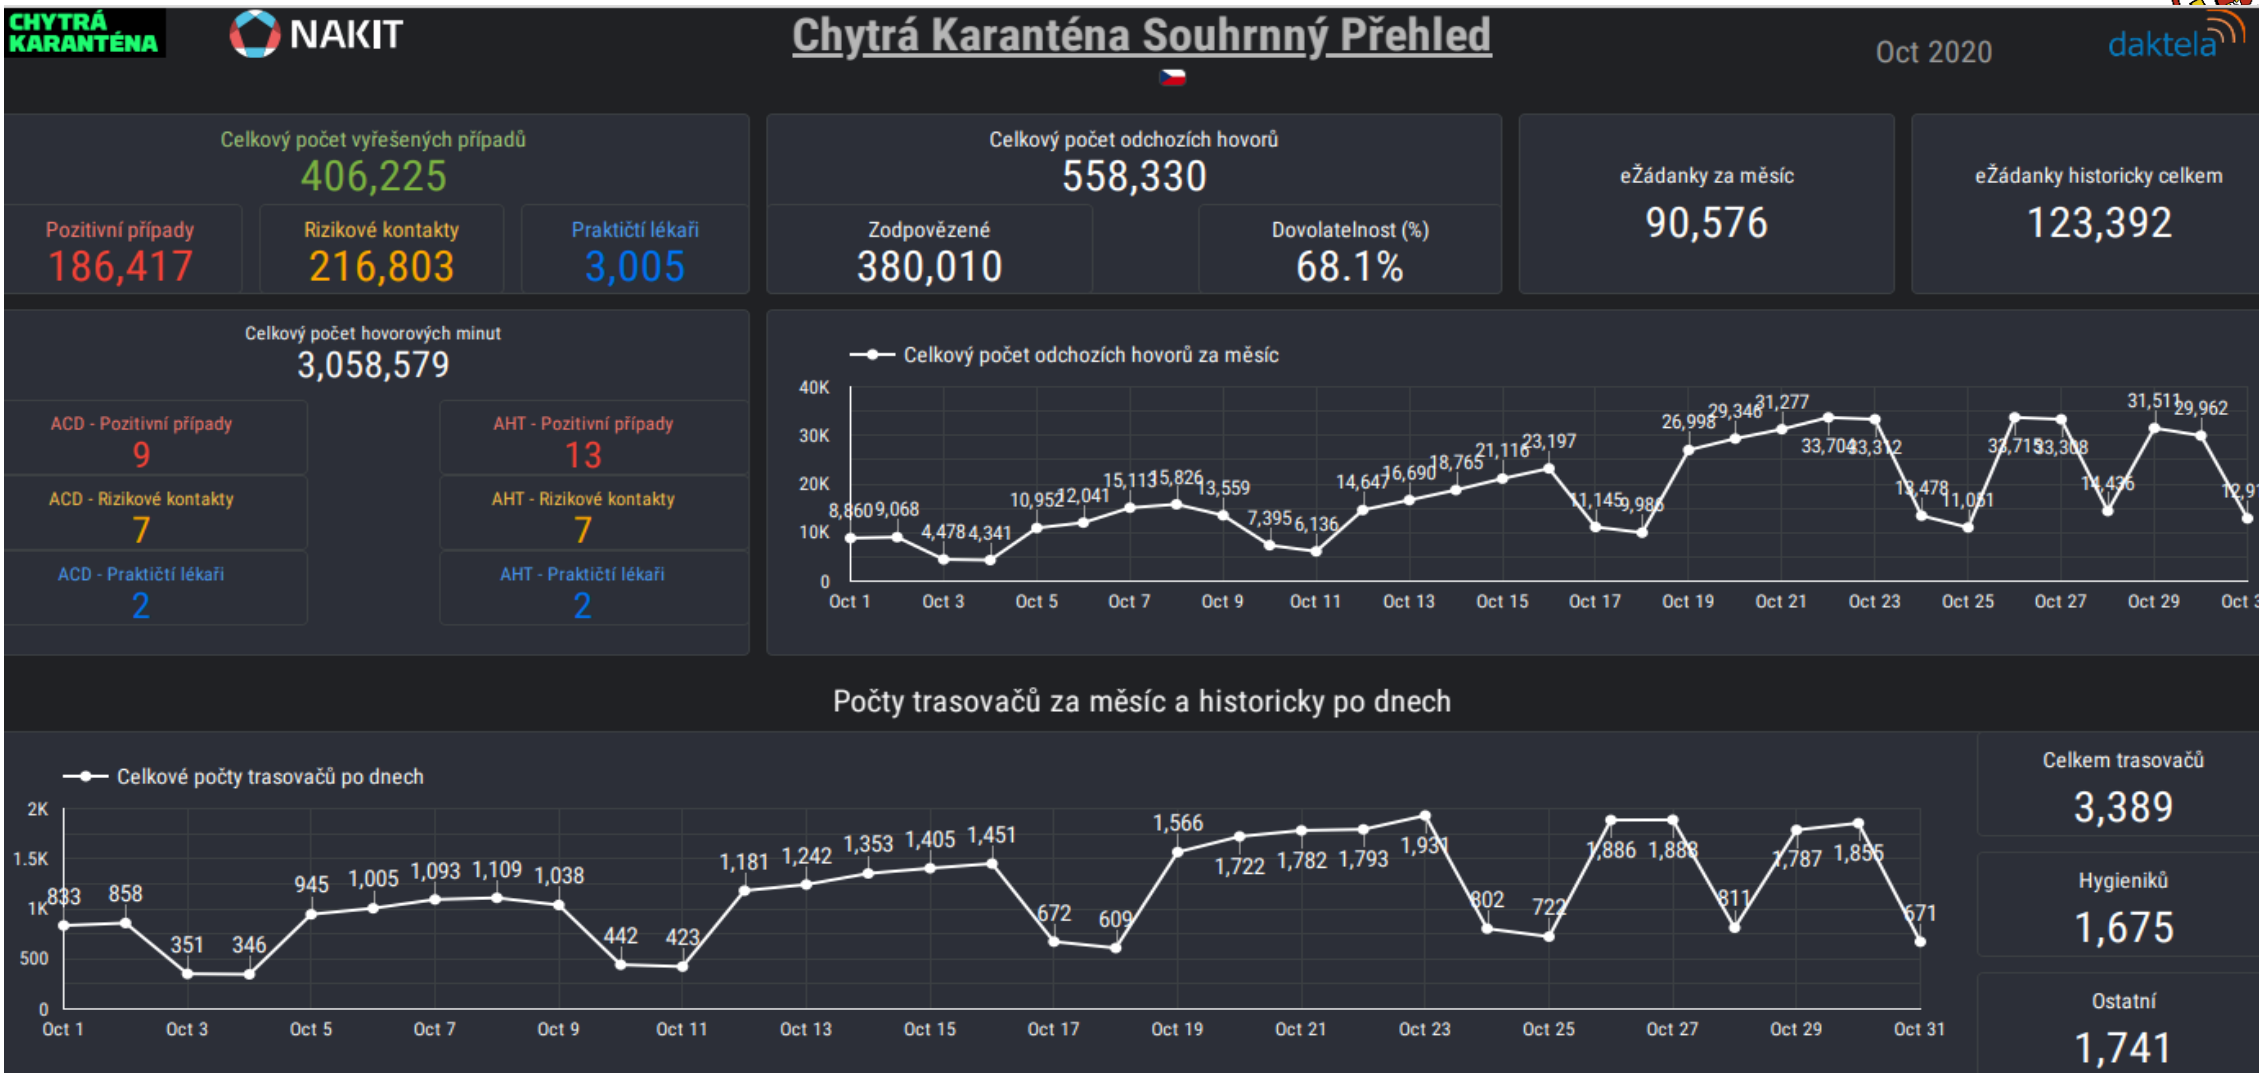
CHYTRÁ KARANTÉNA

NAKIT

Chytrá Karanténa Souhrnný Přehled

Oct 2020

daktela

Celkový počet vyřešených případů
406,225

Pozitivní případy
186,417

Rizikové kontakty
216,803

Praktičtí lékaři
3,005

Celkový počet odchozích hovorů
558,330

Zodpovězené
380,010

Dovolatelnost (%)
68.1%

eŽádanky za měsíc
90,576

eŽádanky historicky celkem
123,392

Celkový počet hovorových minut
3,058,579

ACD - Pozitivní případy
9

AHT - Pozitivní případy
13

ACD - Rizikové kontakty
7

AHT - Rizikové kontakty
7

ACD - Praktičtí lékaři
2

AHT - Praktičtí lékaři
2

Celkový počet odchozích hovorů za měsíc

40K, 30K, 20K, 10K, 0

8,860 9,068 4,478 4,341 10,952 12,041 15,113 15,826 13,559 7,395 6,136 14,647 16,690 18,765 21,116 23,197 11,145 9,986 26,998 29,346 31,277 33,704 33,312 13,478 11,061 33,715 33,308 14,436 31,511 29,962 12,9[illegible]

Oct 1, Oct 3, Oct 5, Oct 7, Oct 9, Oct 11, Oct 13, Oct 15, Oct 17, Oct 19, Oct 21, Oct 23, Oct 25, Oct 27, Oct 29, Oct 3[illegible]

Počty trasovačů za měsíc a historicky po dnech

Celkové počty trasovačů po dnech

2K, 1.5K, 1K, 500, 0

833 858 351 346 945 1,005 1,093 1,109 1,038 442 423 1,181 1,242 1,353 1,405 1,451 672 609 1,566 1,722 1,782 1,793 1,931 802 722 1,886 1,888 811 1,787 1,855 671

Oct 1, Oct 3, Oct 5, Oct 7, Oct 9, Oct 11, Oct 13, Oct 15, Oct 17, Oct 19, Oct 21, Oct 23, Oct 25, Oct 27, Oct 29, Oct 31

Celkem trasovačů
3,389

Hygieniků
1,675

Ostatní
1,741